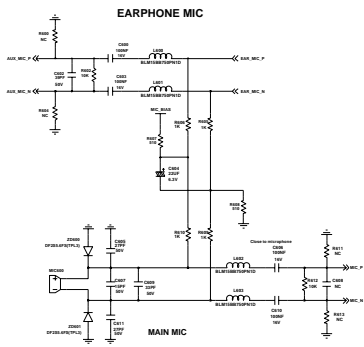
EARPHONE MIC

R600
NC

C600
100NF
16V

L600
BLM15BB750PN1D

AUX_MIC_P

EAR_MIC_P

C602
39PF
50V

R602
10K

C601
100NF
16V

L601
BLM15BB750PN1D

AUX_MIC_N

EAR_MIC_N

R604
NC

MIC_BIAS

R606
1K

R605
1K

R607
510

C604
22UF
6.3V

R608
510

R610
1K

R609
1K

ZD600
DF2S6.8FS(TPL3)

C605
27PF
50V

MIC600

C607
33PF
50V

C609
33PF
50V

L602
BLM15BB750PN1D

Close to microphone

C606
100NF
16V

R611
NC

R612
10K

C608
NC

MIC_P

MIC_N

L603
BLM15BB750PN1D

C610
100NF
16V

R613
NC

ZD601
DF2S6.8FS(TPL3)

C611
27PF
50V

MAIN MIC